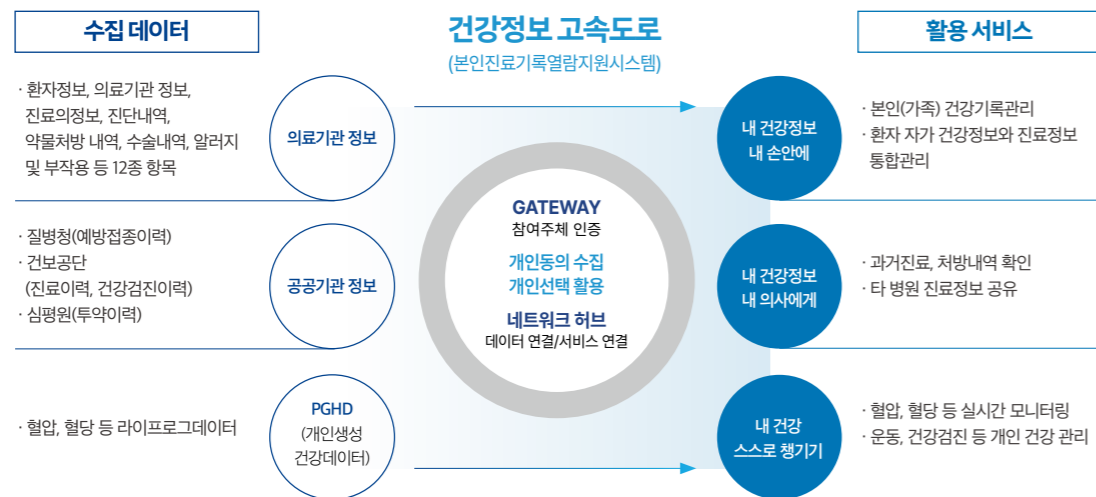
수집 데이터

건강정보 고속도로
(본인진료기록열람지원시스템)

활용 서비스

· 환자정보, 의료기관 정보, 진료의정보, 진단내역, 약물처방 내역, 수술내역, 알러지 및 부작용 등 12종 항목

의료기관 정보

· 질병청(예방접종이력)
· 건보공단 (진료이력, 건강검진이력)
· 심평원(투약이력)

공공기관 정보

· 혈압, 혈당 등 라이프로그데이터

PGHD (개인생성 건강데이터)

GATEWAY
참여주체 인증

개인동의 수집
개인선택 활용

네트워크 허브
데이터 연결/서비스 연결

내 건강정보 내 손안에

· 본인(가족) 건강기록관리
· 환자 자가 건강정보와 진료정보 통합관리

내 건강정보 내 의사에게

· 과거진료, 처방내역 확인
· 타 병원 진료정보 공유

내 건강 스스로 챙기기

· 혈압, 혈당 등 실시간 모니터링
· 운동, 건강검진 등 개인 건강 관리